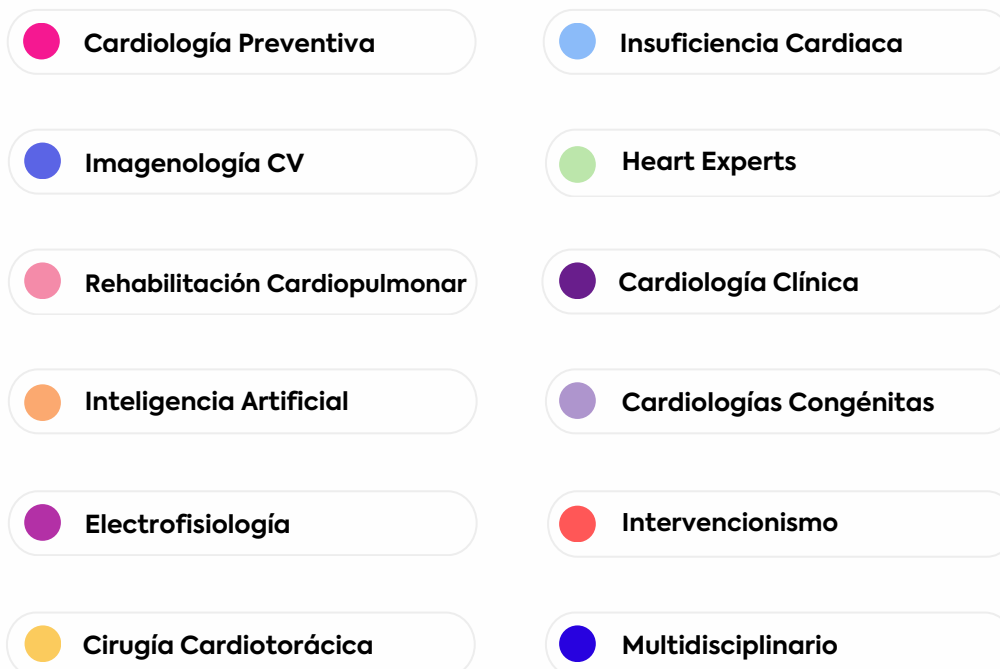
Cardiología Preventiva

Insuficiencia Cardiaca

Imagenología CV

Heart Experts

Rehabilitación Cardiopulmonar

Cardiología Clínica

Inteligencia Artificial

Cardiologías Congénitas

Electrofisiología

Intervencionismo

Cirugía Cardiotorácica

Multidisciplinario